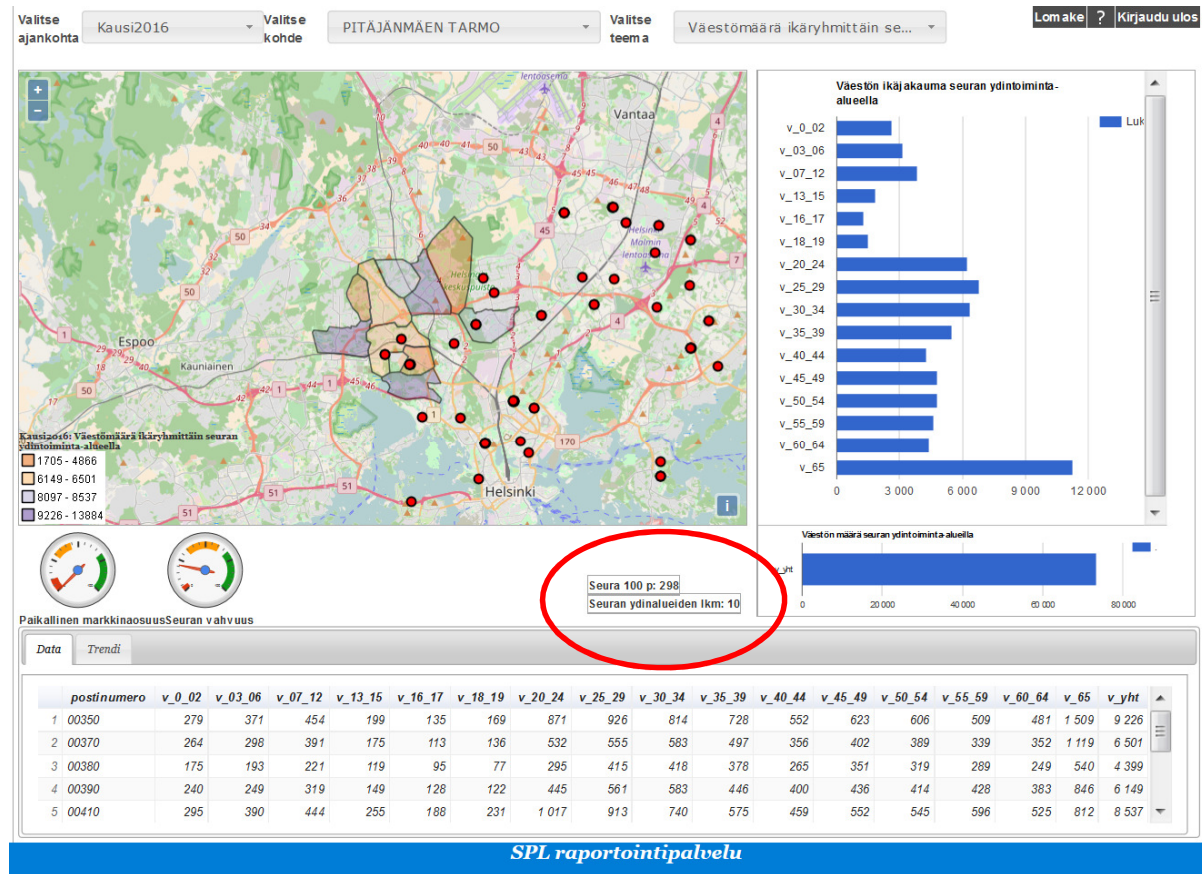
Valitse ajankohta Kausi2016 Valitse kohde PITÄJÄNMÄEN TARMO Valitse teema Väestömäärä ikäryhmittäin se...

Lomake ? Kirjaudu ulos

+ −

Vantaa

Espoo

Kauniainen

Helsinki

Kausi2016: Väestömäärä ikäryhmittäin seuran ydintoiminta-alueella

1705 - 4866
6149 - 6501
8097 - 8537
9226 - 13884

Väestön ikäjakauma seuran ydintoiminta-alueella

Luk

v_0_02
v_03_06
v_07_12
v_13_15
v_16_17
v_18_19
v_20_24
v_25_29
v_30_34
v_35_39
v_40_44
v_45_49
v_50_54
v_55_59
v_60_64
v_65

0 3 000 6 000 9 000 12 000

Väestön määrä seuran ydintoiminta-alueella

v_yht

0 20 000 40 000 60 000 80 000

Seura 100 p: 298
Seuran ydinalueiden lkm: 10

Paikallinen markkinaosuus Seuran vahvuus

Data Trendi

| | postinumero | v_0_02 | v_03_06 | v_07_12 | v_13_15 | v_16_17 | v_18_19 | v_20_24 | v_25_29 | v_30_34 | v_35_39 | v_40_44 | v_45_49 | v_50_54 | v_55_59 | v_60_64 | v_65 | v_yht |
|---|---|---|---|---|---|---|---|---|---|---|---|---|---|---|---|---|---|---|
| 1 | 00350 | 279 | 371 | 454 | 199 | 135 | 169 | 871 | 926 | 814 | 728 | 552 | 623 | 606 | 509 | 481 | 1 509 | 9 226 |
| 2 | 00370 | 264 | 298 | 391 | 175 | 113 | 136 | 532 | 555 | 583 | 497 | 356 | 402 | 389 | 339 | 352 | 1 119 | 6 501 |
| 3 | 00380 | 175 | 193 | 221 | 119 | 95 | 77 | 295 | 415 | 418 | 378 | 265 | 351 | 319 | 289 | 249 | 540 | 4 399 |
| 4 | 00390 | 240 | 249 | 319 | 149 | 128 | 122 | 445 | 561 | 583 | 446 | 400 | 436 | 414 | 428 | 383 | 846 | 6 149 |
| 5 | 00410 | 295 | 390 | 444 | 255 | 188 | 231 | 1 017 | 913 | 740 | 575 | 459 | 552 | 545 | 596 | 525 | 812 | 8 537 |

SPL raportointipalvelu